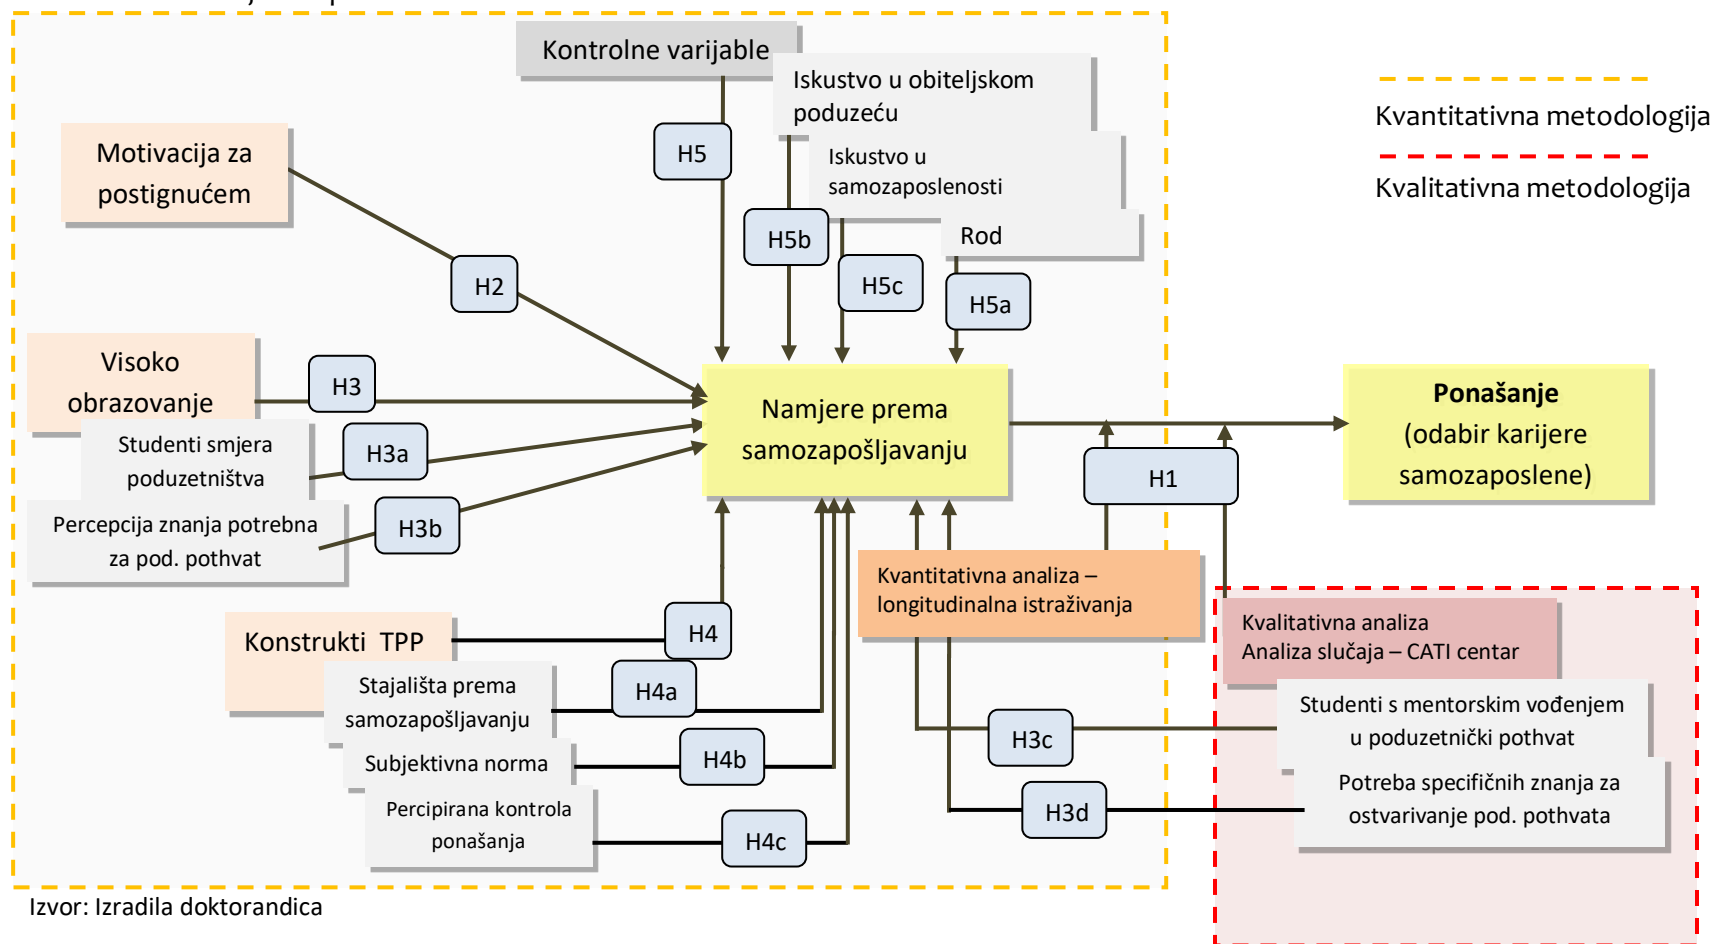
Kontrolne varijable

Iskustvo u obiteljskom poduzeću

Iskustvo u samozaposlenosti

Rod

Kvantitativna metodologija

Kvalitativna metodologija

Motivacija za postignućem

H5

H5b

H5c

H5a

H2

Visoko obrazovanje

H3

Studenti smjera poduzetništva

H3a

Percepcija znanja potrebna za pod. pothvat

H3b

Namjere prema samozapošljavanju

Ponašanje (odabir karijere samozaposlene)

H1

Kvantitativna analiza – longitudinalna istraživanja

Kvalitativna analiza Analiza slučaja – CATI centar

Konstrukti TPP

H4

Stajališta prema samozapošljavanju

H4a

Subjektivna norma

H4b

Percipirana kontrola ponašanja

H4c

H3c

H3d

Studenti s mentorskim vođenjem u poduzetnički pothvat

Potreba specifičnih znanja za ostvarivanje pod. pothvata

Izvor: Izradila doktorandica